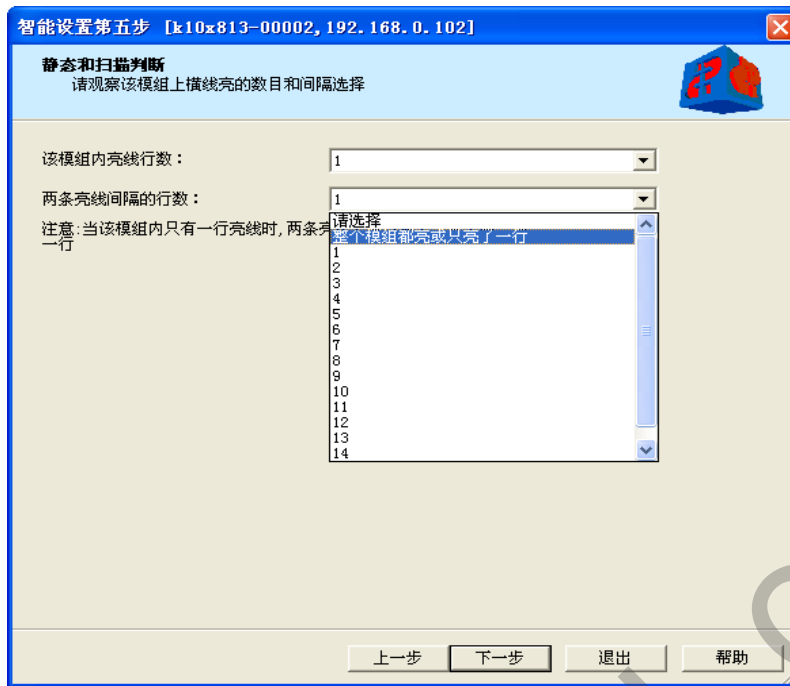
智能设置第五步 [k10x813-00002,192.168.0.102]

静态和扫描判断
请观察该模组上横线亮的数目和间隔选择

该模组内亮线行数：
1

两条亮线间隔的行数：
1

注意:当该模组内只有一行亮线时,两条亮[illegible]
一行

请选择
整个模组都亮或只亮了一行
1
2
3
4
5
6
7
8
9
10
11
12
13
14

上一步
下一步
退出
帮助